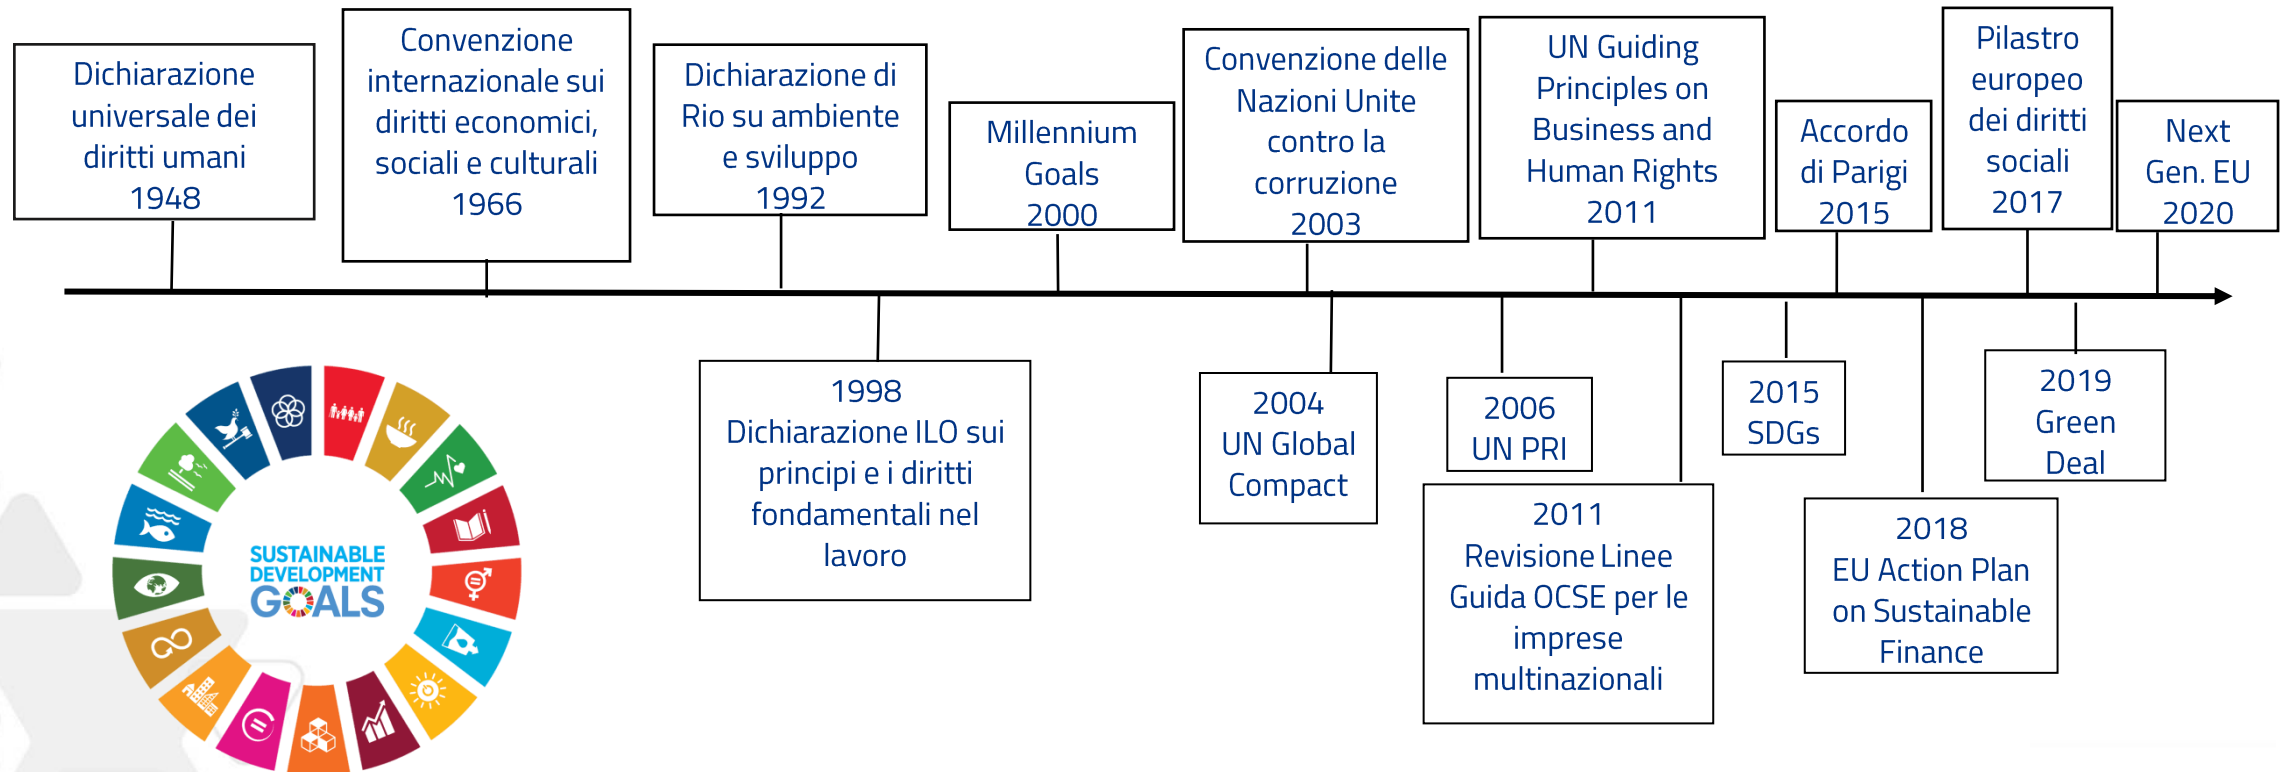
Dichiarazione universale dei diritti umani 1948

Convenzione internazionale sui diritti economici, sociali e culturali 1966

Dichiarazione di Rio su ambiente e sviluppo 1992

Millennium Goals 2000

Convenzione delle Nazioni Unite contro la corruzione 2003

UN Guiding Principles on Business and Human Rights 2011

Accordo di Parigi 2015

Pilastro europeo dei diritti sociali 2017

Next Gen. EU 2020

1998 Dichiarazione ILO sui principi e i diritti fondamentali nel lavoro

2004 UN Global Compact

2006 UN PRI

2011 Revisione Linee Guida OCSE per le imprese multinazionali

2015 SDGs

2018 EU Action Plan on Sustainable Finance

2019 Green Deal

SUSTAINABLE DEVELOPMENT GOALS